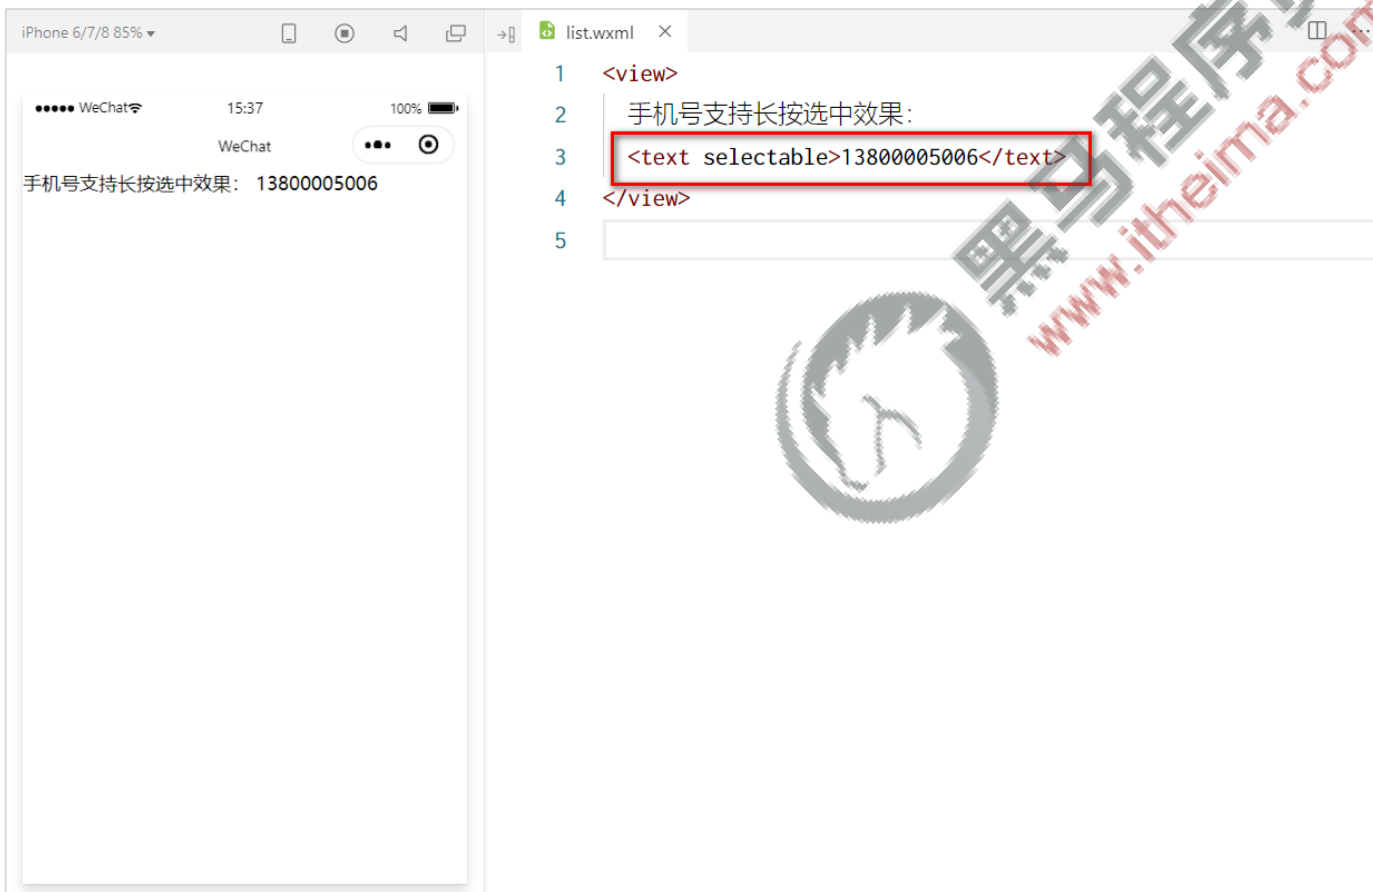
iPhone 6/7/8 85% ▾

●●●●● WeChat 15:37 100%

WeChat

手机号支持长按选中效果： 13800005006

list.wxml ×

1 <view>
2 手机号支持长按选中效果：
3 <text selectable>13800005006</text>
4 </view>
5

黑马程序员
www.itheima.com